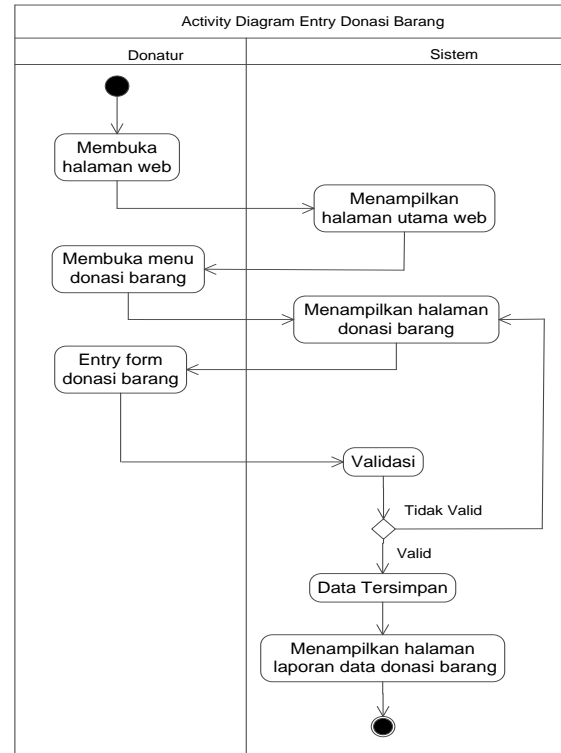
Activity Diagram Entry Donasi Barang

Donatur

Sistem

Membuka halaman web

Menampilkan halaman utama web

Membuka menu donasi barang

Menampilkan halaman donasi barang

Entry form donasi barang

Validasi

Tidak Valid

Valid

Data Tersimpan

Menampilkan halaman laporan data donasi barang